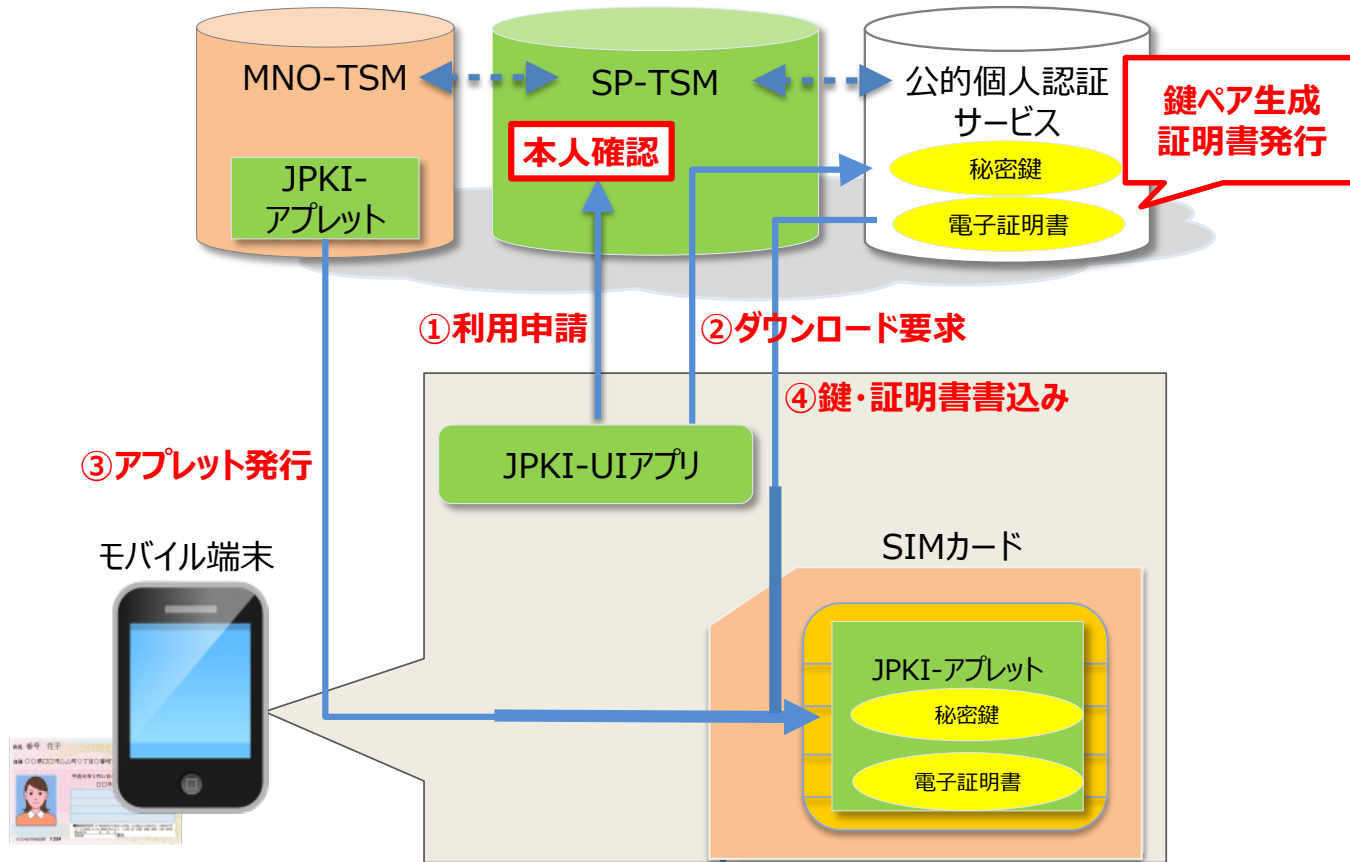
MNO-TSM

JPKI-アプレット

SP-TSM

本人確認

公的個人認証サービス

秘密鍵

電子証明書

鍵ペア生成
証明書発行

①利用申請

②ダウンロード要求

④鍵・証明書書込み

③アプレット発行

JPKI-UIアプリ

モバイル端末

SIMカード

JPKI-アプレット

秘密鍵

電子証明書

氏名 番号 花子

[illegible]